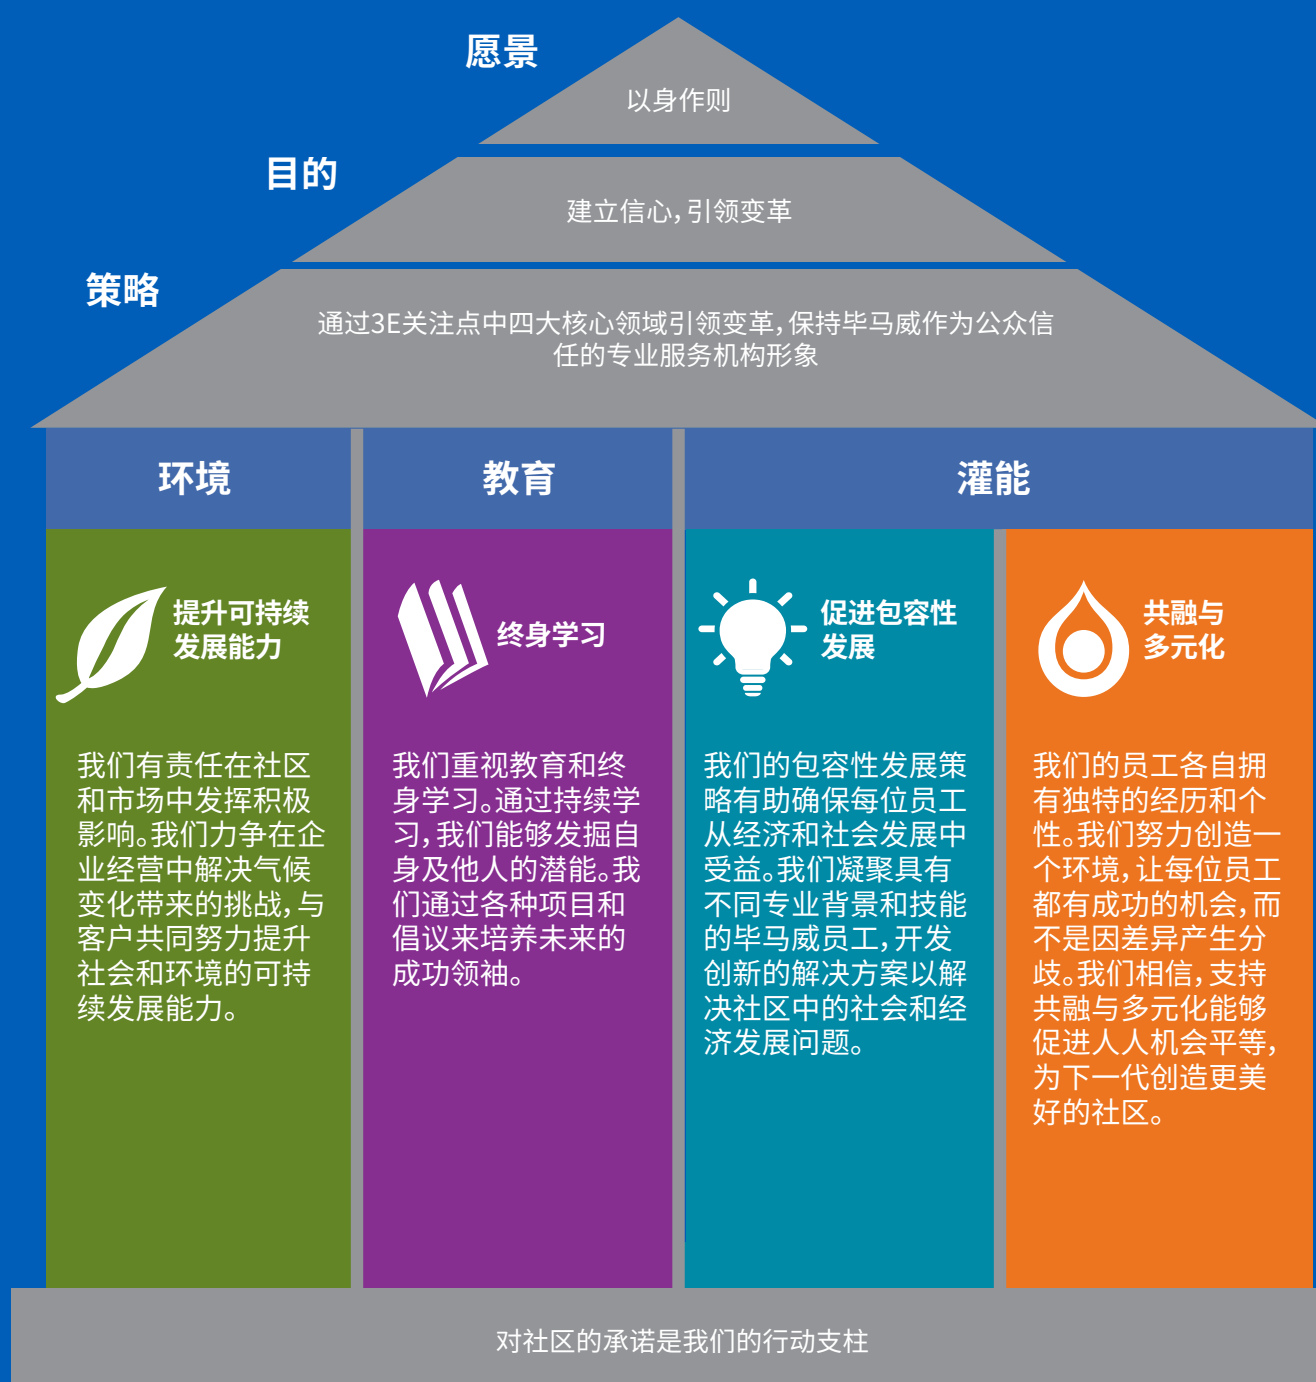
愿景

以身作则

目的

建立信心，引领变革

策略

通过3E关注点中四大核心领域引领变革，保持毕马威作为公众信任的专业服务机构形象

环境

教育

灌能

提升可持续发展能力

我们有责任在社区和市场中发挥积极影响。我们力争在企业经营中解决气候变化带来的挑战，与客户共同努力提升社会和环境的可持续发展能力。

终身学习

我们重视教育和终身学习。通过持续学习，我们能够发掘自身及他人的潜能。我们通过各种项目和倡议来培养未来的成功领袖。

促进包容性发展

我们的包容性发展策略有助确保每位员工从经济和社会发展中受益。我们凝聚具有不同专业背景和技能的毕马威员工，开发创新的解决方案以解决社区中的社会和经济发展问题。

共融与多元化

我们的员工各自拥有独特的经历和个性。我们努力创造一个环境，让每位员工都有成功的机会，而不是因差异产生分歧。我们相信，支持共融与多元化能够促进人人机会平等，为下一代创造更美好的社区。

对社区的承诺是我们的行动支柱